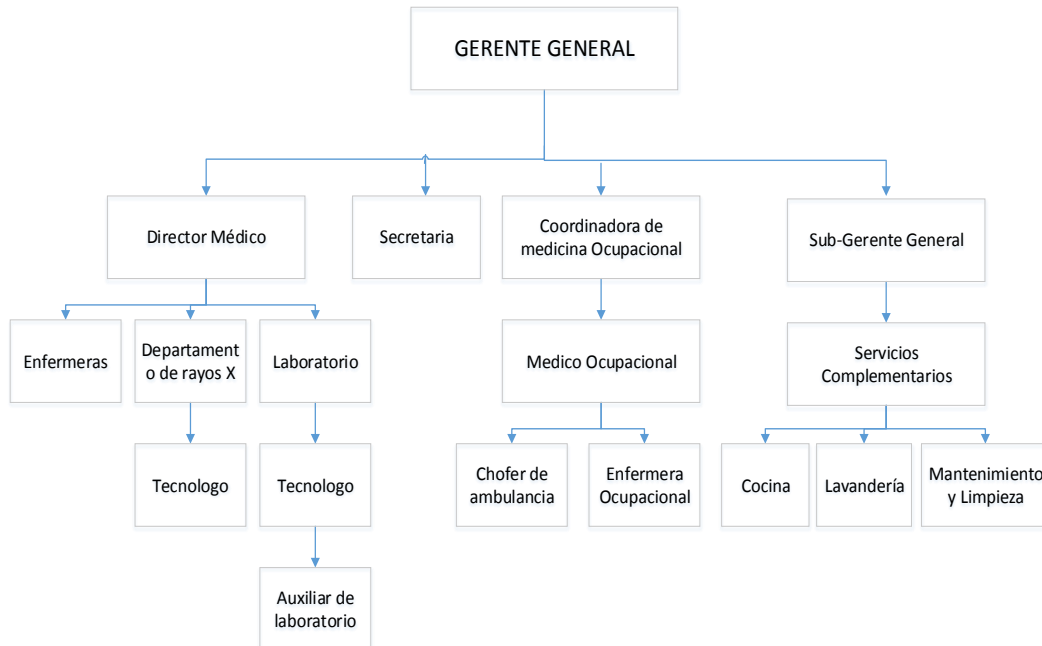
GERENTE GENERAL

Director Médico

Secretaria

Coordinadora de medicina Ocupacional

Sub-Gerente General

Enfermeras

Departament o de rayos X

Laboratorio

Tecnologo

Tecnologo

Auxiliar de laboratorio

Medico Ocupacional

Chofer de ambulancia

Enfermera Ocupacional

Servicios Complementarios

Cocina

Lavandería

Mantenimiento y Limpieza